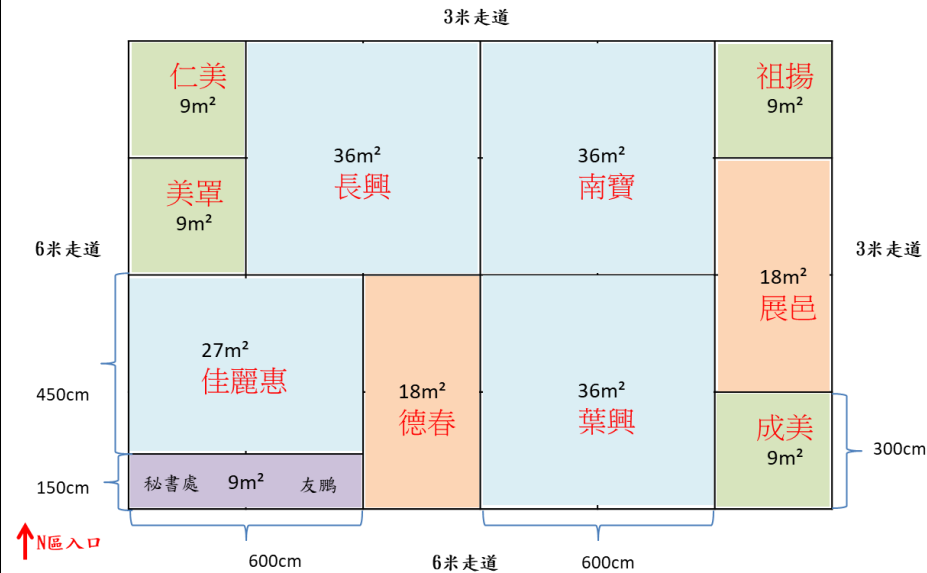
3米走道

仁美
9m²

美罩
9m²

36m²
長興

36m²
南寶

祖揚
9m²

18m²
展邑

6米走道

3米走道

27m²
佳麗惠

18m²
德春

36m²
葉興

成美
9m²

450cm

300cm

150cm

秘書處 9m² 友鵬

N區入口

600cm

6米走道

600cm